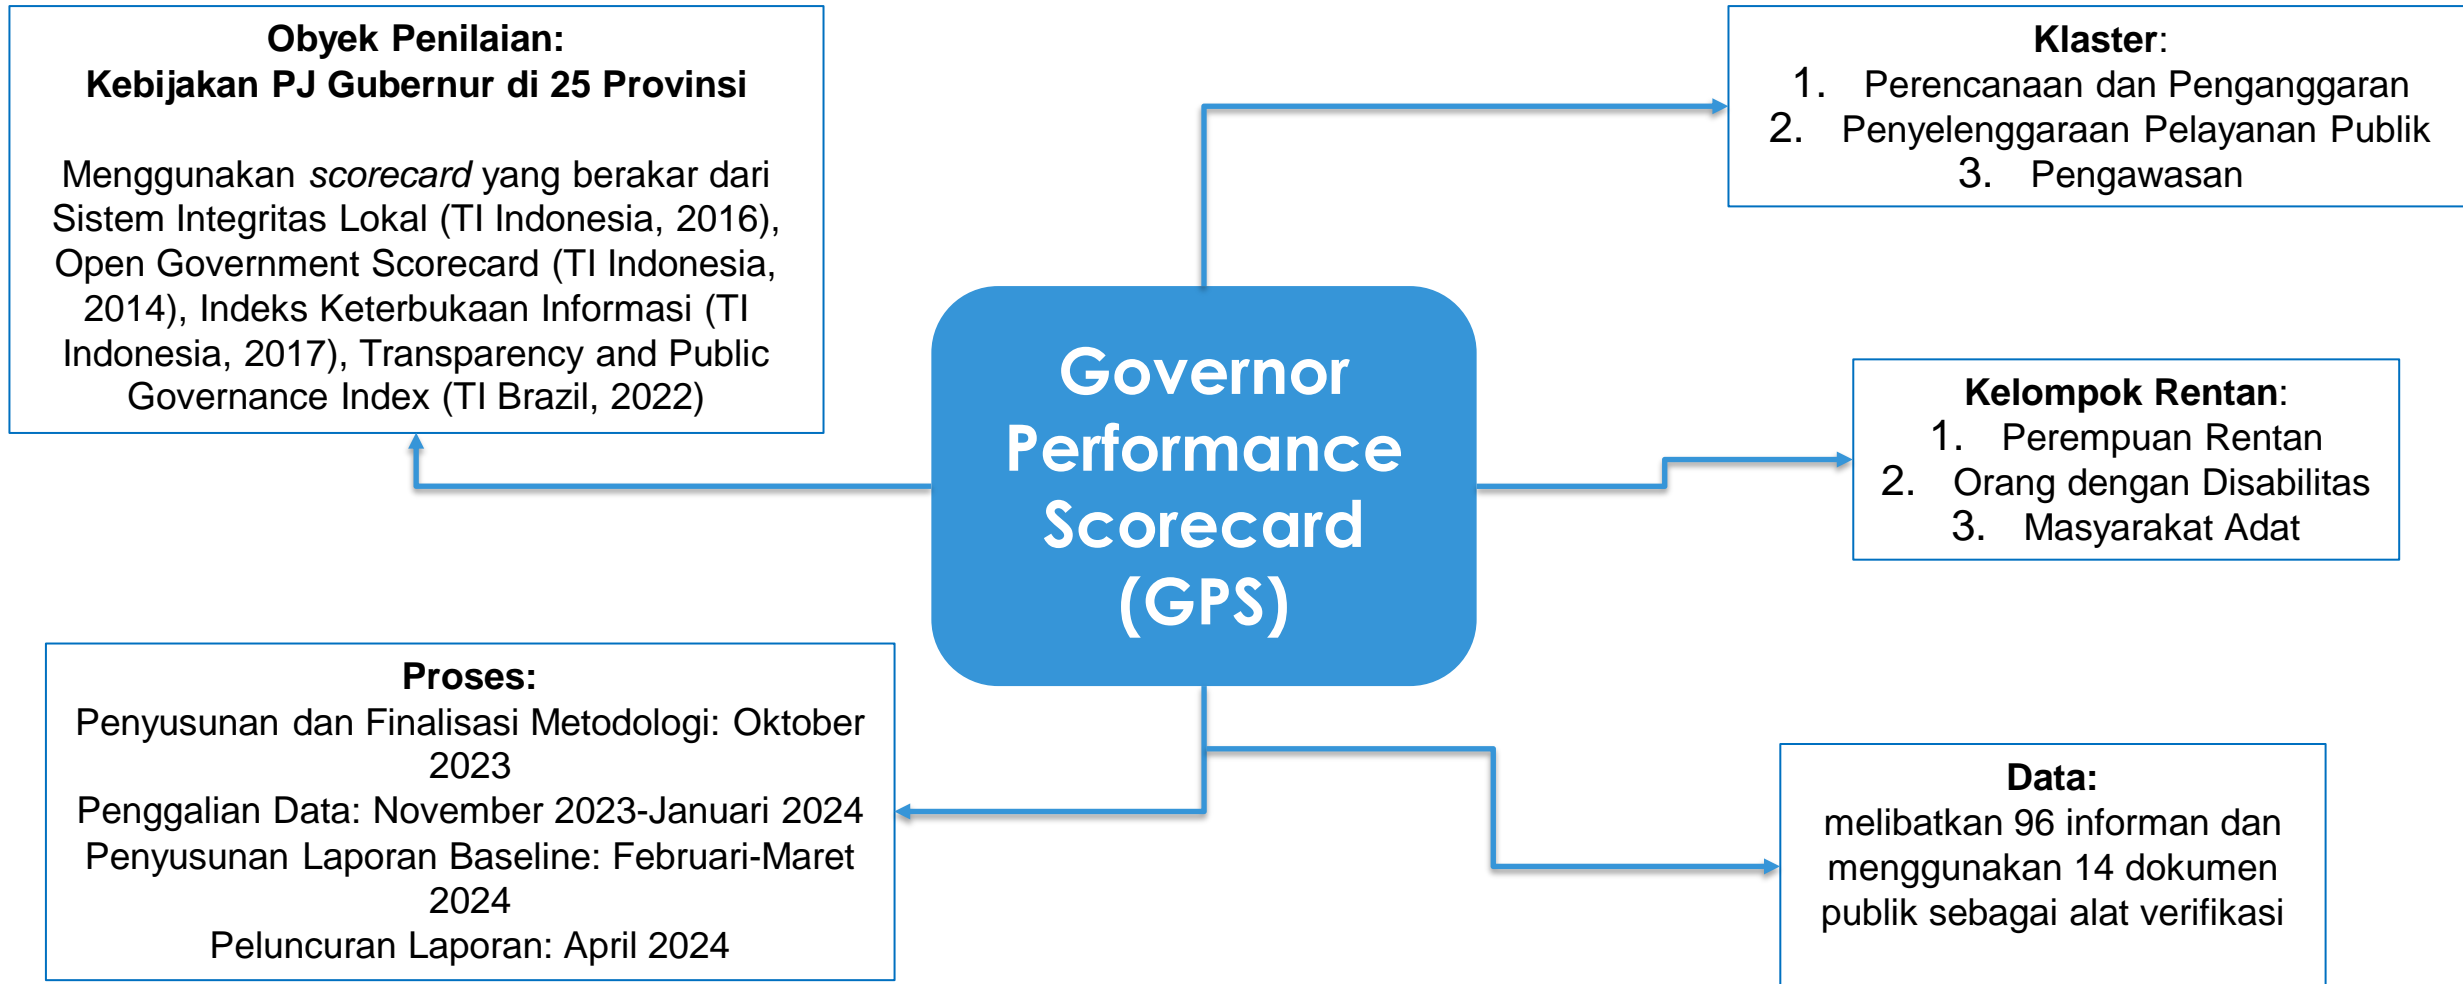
Obyek Penilaian:
Kebijakan PJ Gubernur di 25 Provinsi

Menggunakan *scorecard* yang berakar dari Sistem Integritas Lokal (TI Indonesia, 2016), Open Government Scorecard (TI Indonesia, 2014), Indeks Keterbukaan Informasi (TI Indonesia, 2017), Transparency and Public Governance Index (TI Brazil, 2022)

Klaster:
1. Perencanaan dan Penganggaran
2. Penyelenggaraan Pelayanan Publik
3. Pengawasan

Governor Performance Scorecard (GPS)

Kelompok Rentan:
1. Perempuan Rentan
2. Orang dengan Disabilitas
3. Masyarakat Adat

Proses:
Penyusunan dan Finalisasi Metodologi: Oktober 2023
Penggalian Data: November 2023-Januari 2024
Penyusunan Laporan Baseline: Februari-Maret 2024
Peluncuran Laporan: April 2024

Data:
melibatkan 96 informan dan menggunakan 14 dokumen publik sebagai alat verifikasi